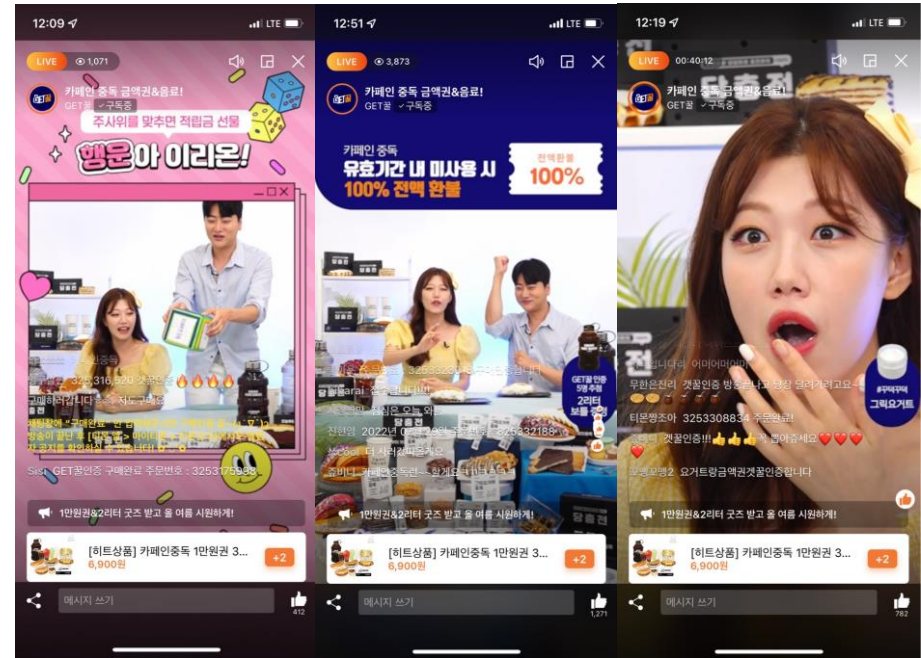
12:09
LTE
LIVE 1,071
카페인 중독 금액권&음료!
GET꿀 ✓구독중
주사위를 맞추면 적립금 선물
행운아 이리온!
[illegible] 323,316,520 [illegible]
구매하려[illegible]니다 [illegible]
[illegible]
Si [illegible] GET꿀인증 구매완료 주문번호 : 3253175983
1만원권&2리터 굿즈 받고 올 여름 시원하게!
[히트상품] 카페인중독 1만원권 3...
6,900원
+2
메시지 쓰기
412

12:51
LTE
LIVE 3,873
카페인 중독 금액권&음료!
GET꿀 ✓구독중
카페인 중독
유효기간 내 미사용 시
100% 전액 환불
전액환불
100%
GET꿀 인증 5명 추첨 2리터 보틀 증정
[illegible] 32532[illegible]
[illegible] 2022년 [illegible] 3253321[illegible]
1만원권&2리터 굿즈 받고 올 여름 시원하게!
[히트상품] 카페인중독 1만원권 3...
6,900원
+2
메시지 쓰기
1,271

12:19
LTE
LIVE 00:40:12
카페인 중독 금액권&음료!
GET꿀 ✓구독중
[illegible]
무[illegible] 겟꿀인증 방송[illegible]
티몬짱조아 3253308834 주문완료!
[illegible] 겟꿀인증!!👍👍👍 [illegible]
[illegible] 요거트랑금액권겟꿀인증합니다
그릭요거트
1만원권&2리터 굿즈 받고 올 여름 시원하게!
[히트상품] 카페인중독 1만원권 3...
6,900원
+2
메시지 쓰기
782